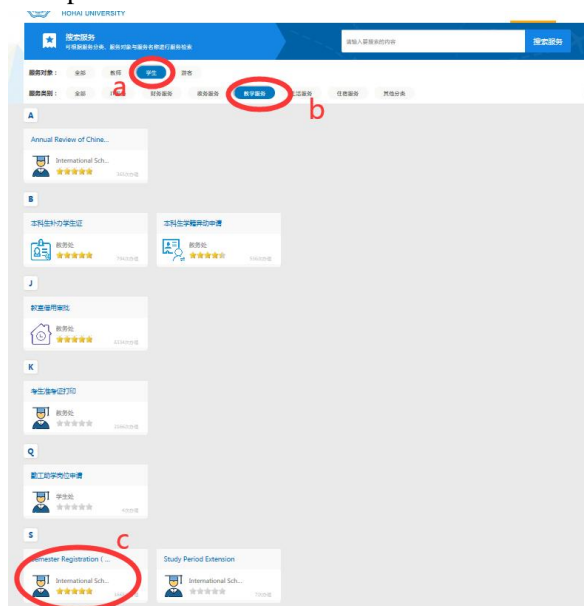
HOHAI UNIVERSITY

搜索服务
可根据服务分类、服务对象与服务名称进行服务检索

请输入要搜索的内容

搜索服务

服务对象： 全部 教师 学生 游客

a

服务类别： 全部 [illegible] 财务服务 后勤服务 教学服务 生活服务 信息服务 其他分类

b

A

Annual Review of Chine...
International Sch...

B

本科生补办学生证
教务处

本科生学籍异动申请
教务处

J

教室借用审批
教务处

K

考生准考证打印
教务处

Q

勤工助学岗位申请
学生处

S

c

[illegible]emester Registration ( ...
International Sch...

Study Period Extension
International Sch...